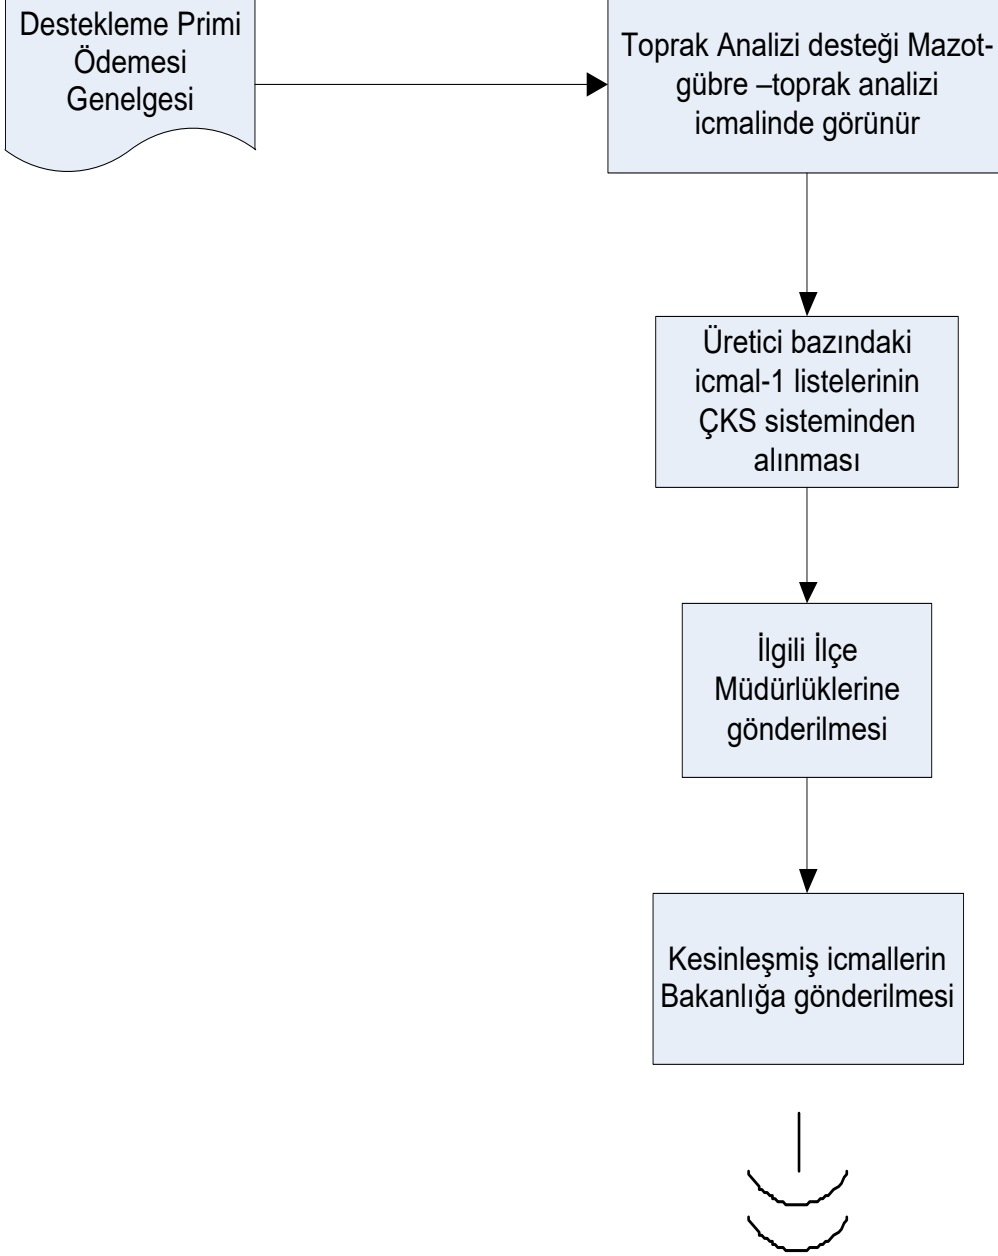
Destekleme Primi Ödemesi Genelgesi

Toprak Analizi desteği Mazot-gübre –toprak analizi icmalinde görünür

Üretici bazındaki icmal-1 listelerinin ÇKS sisteminden alınması

İlgili İlçe Müdürlüklerine gönderilmesi

Kesinleşmiş icmallerin Bakanlığa gönderilmesi